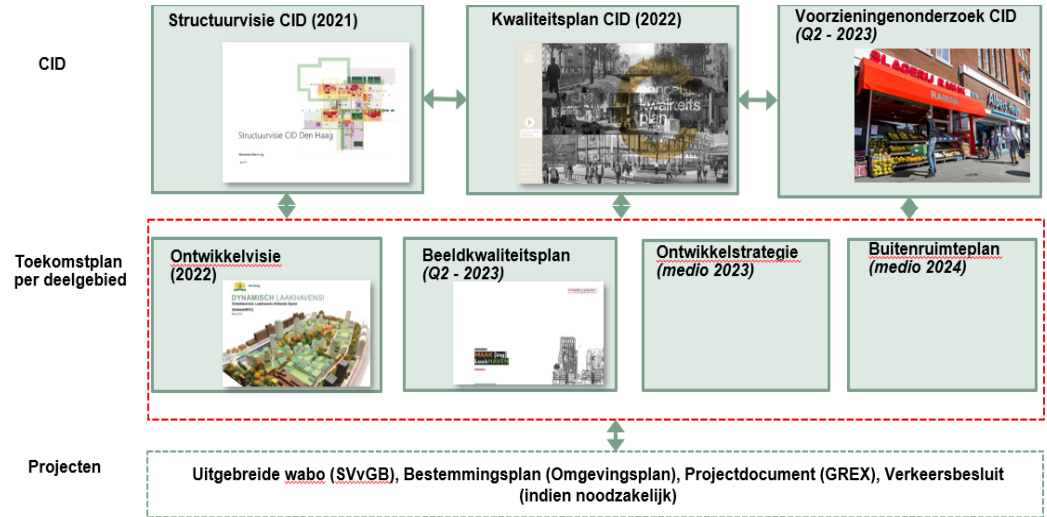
CID

Structuurvisie CID (2021)

Structuurvisie CID Den Haag

Kwaliteitsplan CID (2022)

concept kwaliteitsplan

Voorzieningenonderzoek CID
(Q2 - 2023)

SLAGERIJ

Albert Heijn

Toekomstplan per deelgebied

Ontwikkelvisie
(2022)

DYNAMISCH LAAKHAVENS!

Beeldkwaliteitsplan
(Q2 - 2023)

HAAK [ing] LaakHAVEN

Ontwikkelstrategie
(medio 2023)

Buitenruimteplan
(medio 2024)

Projecten

Uitgebreide wabo (SVvGB), Bestemmingsplan (Omgevingsplan), Projectdocument (GREX), Verkeersbesluit (indien noodzakelijk)